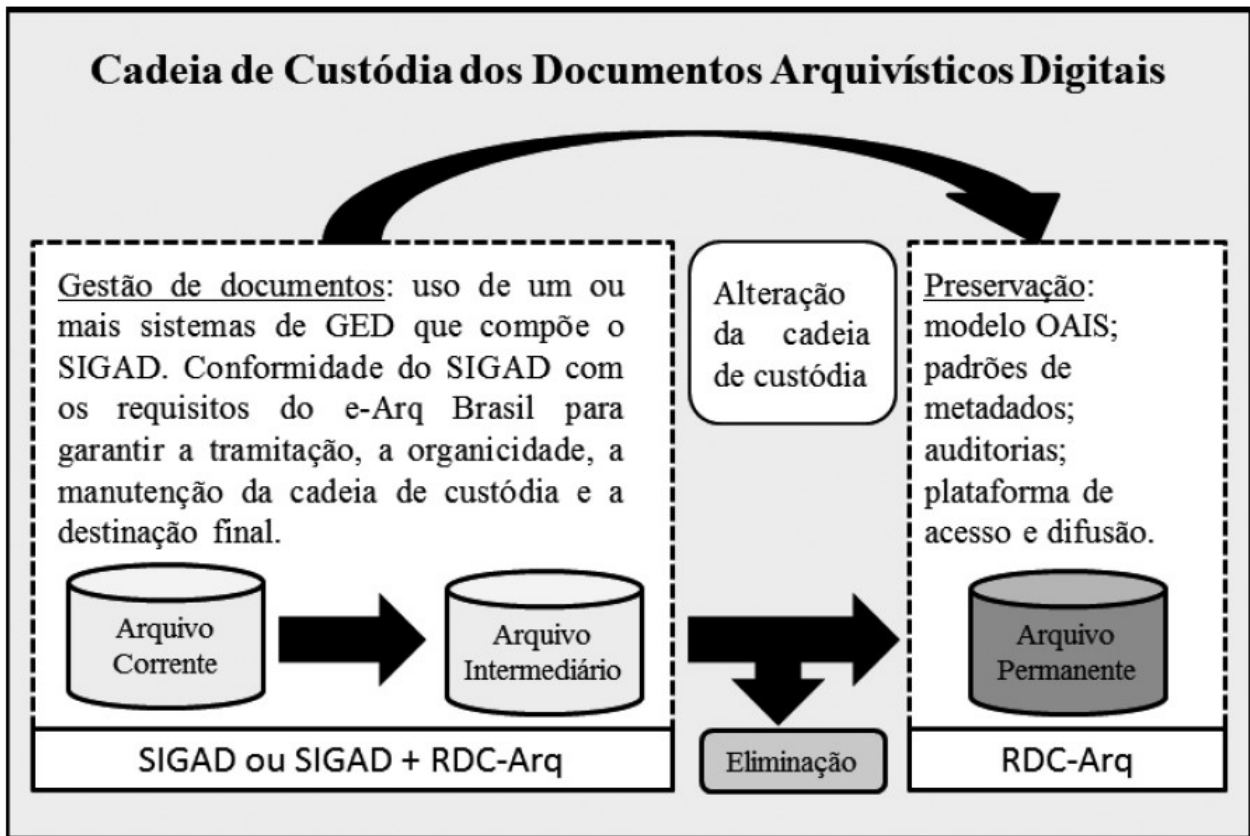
Cadeia de Custódia dos Documentos Arquivísticos Digitais

Gestão de documentos: uso de um ou mais sistemas de GED que compõe o SIGAD. Conformidade do SIGAD com os requisitos do e-Arq Brasil para garantir a tramitação, a organicidade, a manutenção da cadeia de custódia e a destinação final.

Arquivo Corrente

Arquivo Intermediário

SIGAD ou SIGAD + RDC-Arq

Alteração da cadeia de custódia

Eliminação

Preservação: modelo OAIS; padrões de metadados; auditorias; plataforma de acesso e difusão.

Arquivo Permanente

RDC-Arq